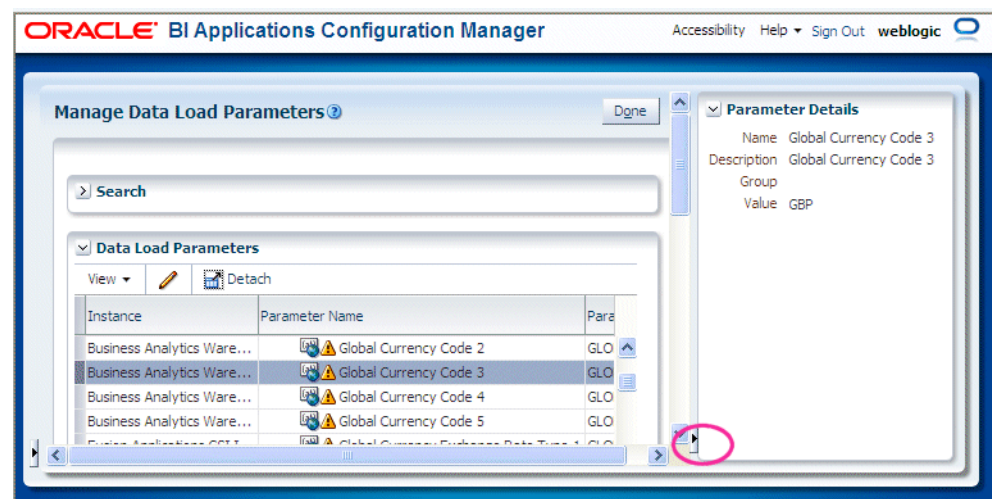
ORACLE BI Applications Configuration Manager

Accessibility Help ▾ Sign Out weblogic

Manage Data Load Parameters

Done

Search

Data Load Parameters

View ▾ Detach

| Instance | Parameter Name | Para |
|---|---|---|
| Business Analytics Ware... | Global Currency Code 2 | GLO |
| Business Analytics Ware... | Global Currency Code 3 | GLO |
| Business Analytics Ware... | Global Currency Code 4 | GLO |
| Business Analytics Ware... | Global Currency Code 5 | GLO |
| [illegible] | Global Currency Exchange Rate Type 1 | GLO |

Parameter Details

Name Global Currency Code 3
Description Global Currency Code 3
Group
Value GBP